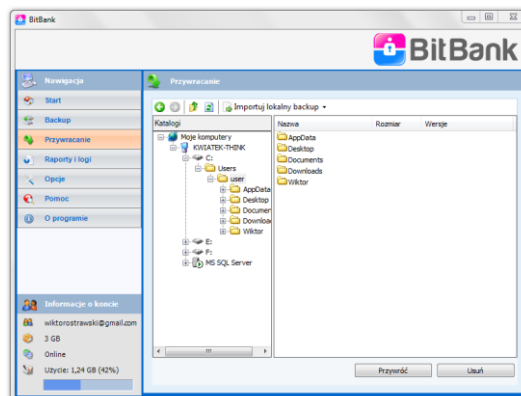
BitBank

BitBank

Nawigacja

Start

Backup

Przywracanie

Raporty i logi

Opcje

Pomoc

O programie

Informacje o koncie

wiktorostrawski@gmail.com

3 GB

Online

Użycie: 1,24 GB (42%)

Przywracanie

Importuj lokalny backup

Katalogi

Moje komputery
KWIATEK-THINK
C:
Users
user
AppData
Desktop
Documer
Downloa
Wiktor
E:
F:
MS SQL Server

| Nazwa | Rozmiar | Wersje |
|---|---|---|
| AppData | | |
| Desktop | | |
| Documents | | |
| Downloads | | |
| Wiktor | | |

Przywróć

Usuń